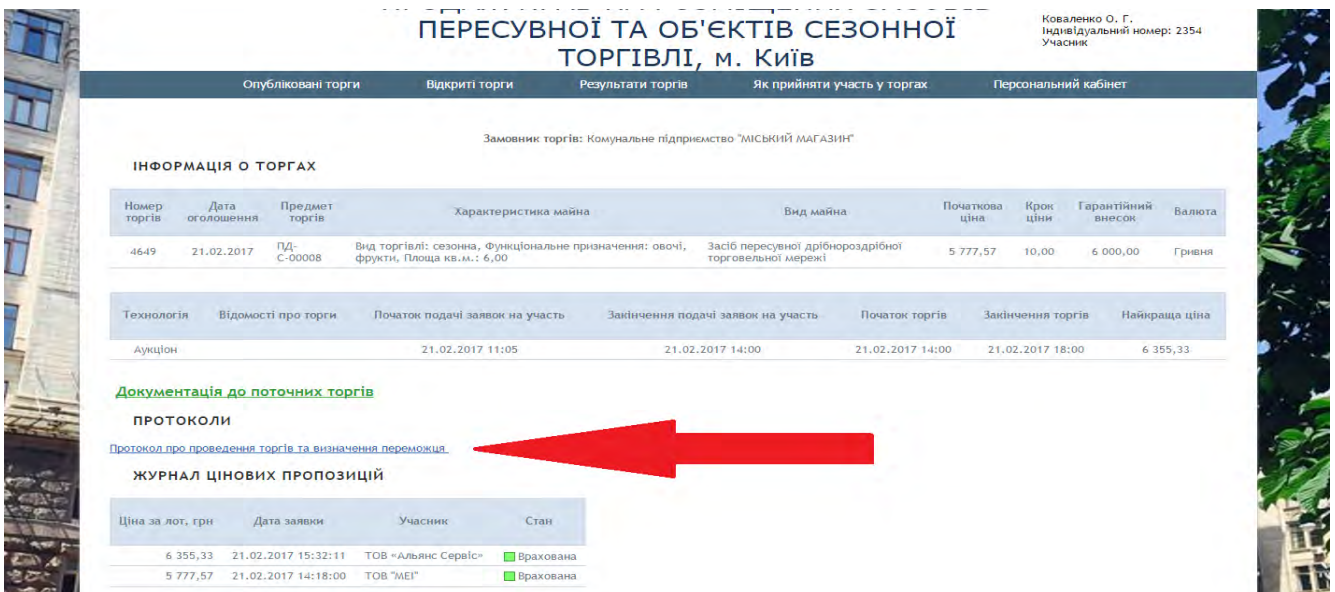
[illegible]
ПЕРЕСУВНОЇ ТА ОБ'ЄКТІВ СЕЗОННОЇ ТОРГІВЛІ, м. Київ

Коваленко О. Г.
Індивідуальний номер: 2354
Учасник

Опубліковані торги | Відкриті торги | Результати торгів | Як прийняти участь у торгах | Персональний кабінет

Замовник торгів: Комунальне підприємство "МІСЬКИЙ МАГАЗИН"

ІНФОРМАЦІЯ О ТОРГАХ

| Номер торгів | Дата оголошення | Предмет торгів | Характеристика майна | Вид майна | Початкова ціна | Крок ціни | Гарантійний внесок | Валюта |
|---|---|---|---|---|---|---|---|---|
| 4649 | 21.02.2017 | ПД-С-00008 | Вид торгівлі: сезонна, Функціональне призначення: овочі, фрукти, Площа кв.м.: 6,00 | Засіб пересувної дрібнороздрібної торговельної мережі | 5 777,57 | 10,00 | 6 000,00 | Гривня |

| Технологія | Відомості про торги | Початок подачі заявок на участь | Закінчення подачі заявок на участь | Початок торгів | Закінчення торгів | Найкраща ціна |
|---|---|---|---|---|---|---|
| Аукціон | | 21.02.2017 11:05 | 21.02.2017 14:00 | 21.02.2017 14:00 | 21.02.2017 18:00 | 6 355,33 |

Документація до поточних торгів

ПРОТОКОЛИ

Протокол про проведення торгів та визначення переможця

ЖУРНАЛ ЦІНОВИХ ПРОПОЗИЦІЙ

| Ціна за лот, грн | Дата заявки | Учасник | Стан |
|---|---|---|---|
| 6 355,33 | 21.02.2017 15:32:11 | ТОВ «Альянс Сервіс» | Врахована |
| 5 777,57 | 21.02.2017 14:18:00 | ТОВ "МЕІ" | Врахована |